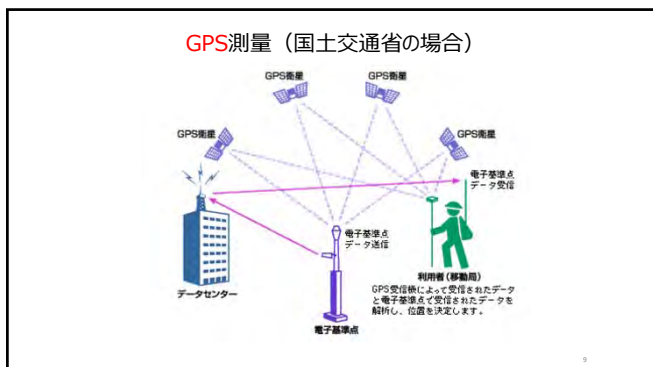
GPS測量（国土交通省の場合）

GPS衛星

GPS衛星

GPS衛星

GPS衛星

電子基準点
データ受信

電子基準点
データ送信

利用者（移動局）

GPS受信機によって受信されたデータと電子基準点で受信されたデータを解析し、位置を決定します。

データセンター

電子基準点

9